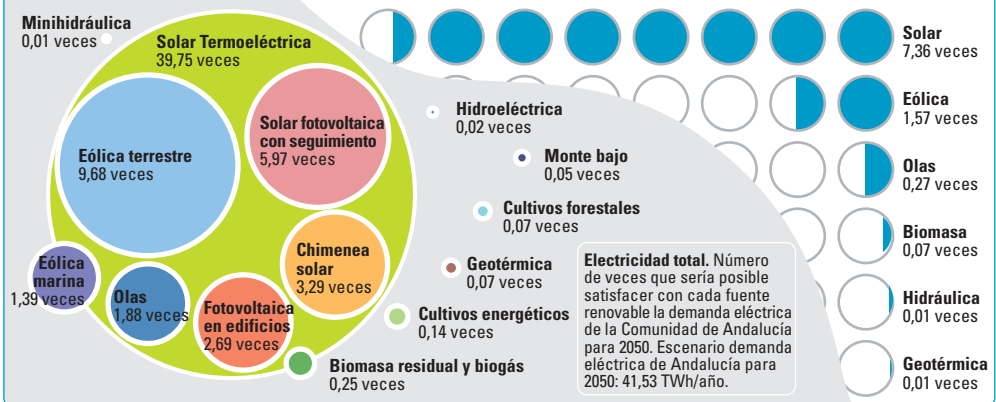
Minihidráulica
0,01 veces

Solar Termoeléctrica
39,75 veces

Eólica terrestre
9,68 veces

Solar fotovoltaica con seguimiento
5,97 veces

Chimenea solar
3,29 veces

Eólica marina
1,39 veces

Olas
1,88 veces

Fotovoltaica en edificios
2,69 veces

Biomasa residual y biogás
0,25 veces

Hidroeléctrica
0,02 veces

Monte bajo
0,05 veces

Cultivos forestales
0,07 veces

Geotérmica
0,07 veces

Cultivos energéticos
0,14 veces

**Electricidad total.** Número de veces que sería posible satisfacer con cada fuente renovable la demanda eléctrica de la Comunidad de Andalucía para 2050. Escenario demanda eléctrica de Andalucía para 2050: 41,53 TWh/año.

Solar
7,36 veces

Eólica
1,57 veces

Olas
0,27 veces

Biomasa
0,07 veces

Hidráulica
0,01 veces

Geotérmica
0,01 veces